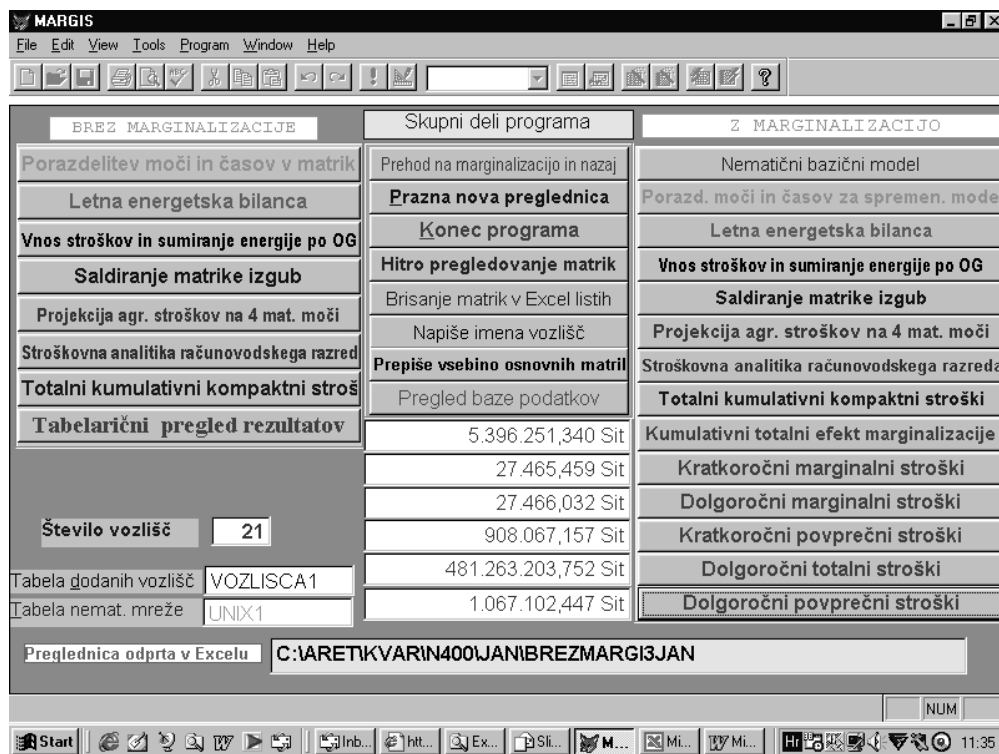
MARGIS
File Edit View Tools Program Window Help

BREZ MARGINALIZACIJE
Porazdelitev moči in časov v matrik
Letna energetska bilanca
Vnos stroškov in sumiranje energije po OG
Saldiranje matrike izgub
Projekcija agr. stroškov na 4 mat. moči
Stroškovna analitika računovodskega razred
Totalni kumulativni kompaktni strošk
Tabelarični pregled rezultatov

Skupni deli programa
Prehod na marginalizacijo in nazaj
Prazna nova preglednica
Konec programa
Hitro pregledovanje matrik
Brisanje matrik v Excel listih
Napiše imena vozlišč
Prepiše vsebino osnovnih matril
Pregled baze podatkov
5.396.251,340 Sit
27.465,459 Sit
27.466,032 Sit
908.067,157 Sit
481.263.203,752 Sit
1.067.102,447 Sit

Z MARGINALIZACIJO
Nematični bazični model
Porazd. moči in časov za spremen. mode
Letna energetska bilanca
Vnos stroškov in sumiranje energije po OG
Saldiranje matrike izgub
Projekcija agr. stroškov na 4 mat. moči
Stroškovna analitika računovodskega razreda
Totalni kumulativni kompaktni stroški
Kumulativni totalni efekt marginalizacije
Kratkoročni marginalni stroški
Dolgoročni marginalni stroški
Kratkoročni povprečni stroški
Dolgoročni totalni stroški
Dolgoročni povprečni stroški

Število vozlišč 21
Tabela dodanih vozlišč VOZLISCA1
Tabela nemat. mreže UNIX1

Preglednica odprta v Excelu C:\ARET\KVAR\N400\JAN\BREZMARGI3JAN

NUM

Start Inb... htt... Ex... Sli... M... Mi... Mi... 11:35